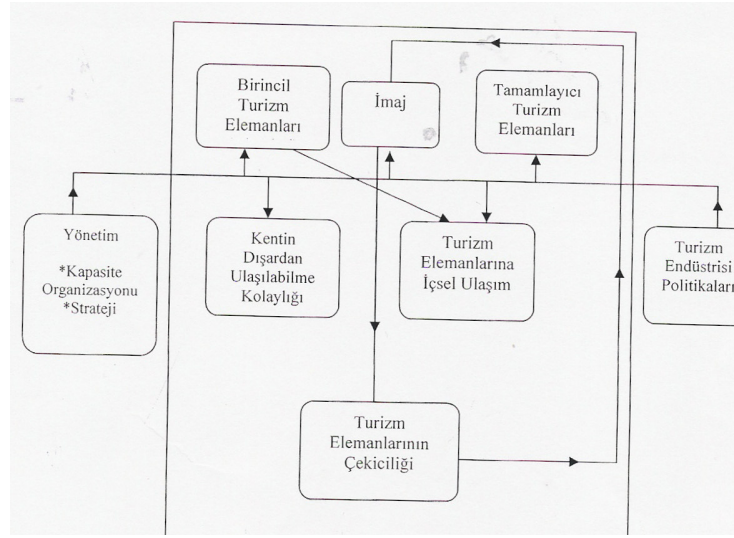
Birincil Turizm Elemanları

İmaj

Tamamlayıcı Turizm Elemanları

Yönetim

*Kapasite Organizasyonu
*Strateji

Kentin Dışardan Ulaşılabilme Kolaylığı

Turizm Elemanlarına İçsel Ulaşım

Turizm Endüstrisi Politikaları

Turizm Elemanlarının Çekiciliği